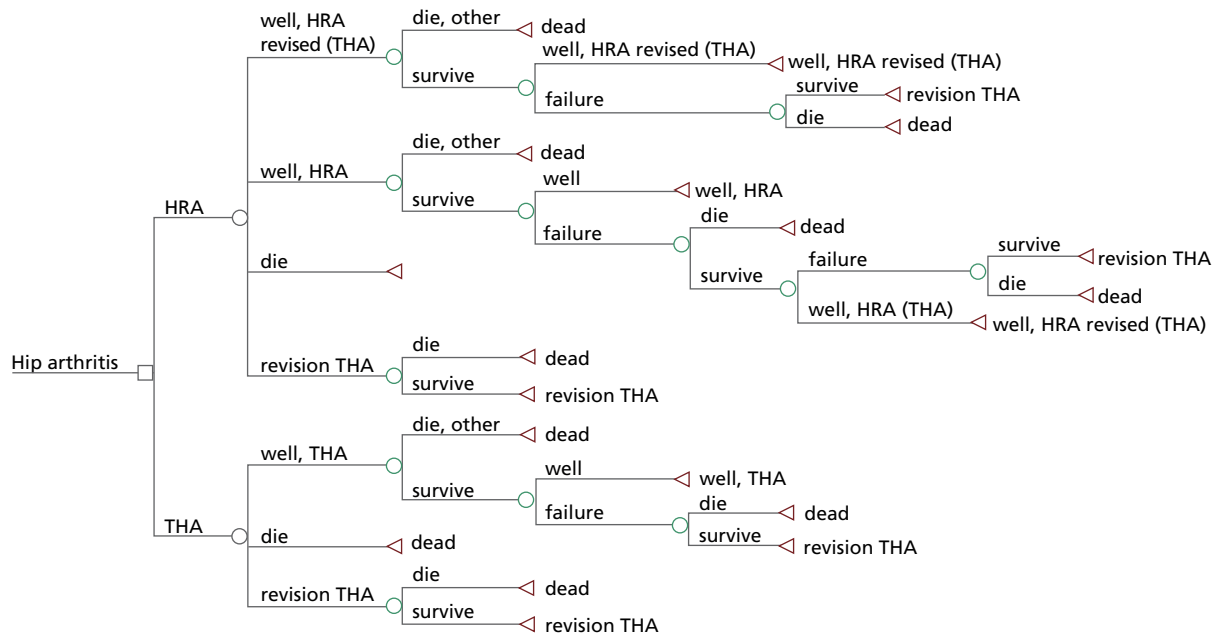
Hip arthritis

HRA

well, HRA revised (THA)
die, other
dead
survive
well, HRA revised (THA)
well, HRA revised (THA)
failure
survive
revision THA
die
dead

well, HRA
die, other
dead
survive
well
well, HRA
failure
die
dead
survive
failure
survive
revision THA
die
dead
well, HRA (THA)
well, HRA revised (THA)

die

revision THA
die
dead
survive
revision THA

THA

well, THA
die, other
dead
survive
well
well, THA
failure
die
dead
survive
revision THA

die
dead

revision THA
die
dead
survive
revision THA